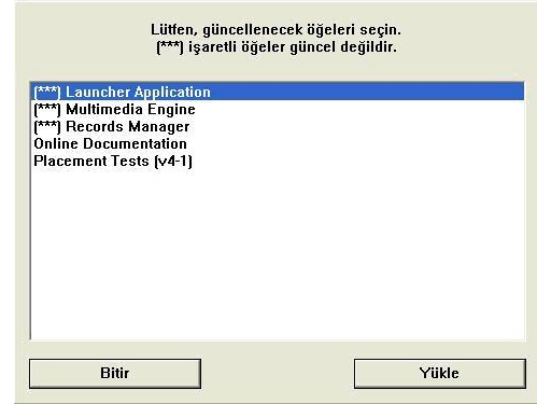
Lütfen, güncellenecek öğeleri seçin.
(***) işaretli öğeler güncel değildir.

(***) Launcher Application
(***) Multimedia Engine
(***) Records Manager
Online Documentation
Placement Tests (v4-1)

Bitir

Yükle